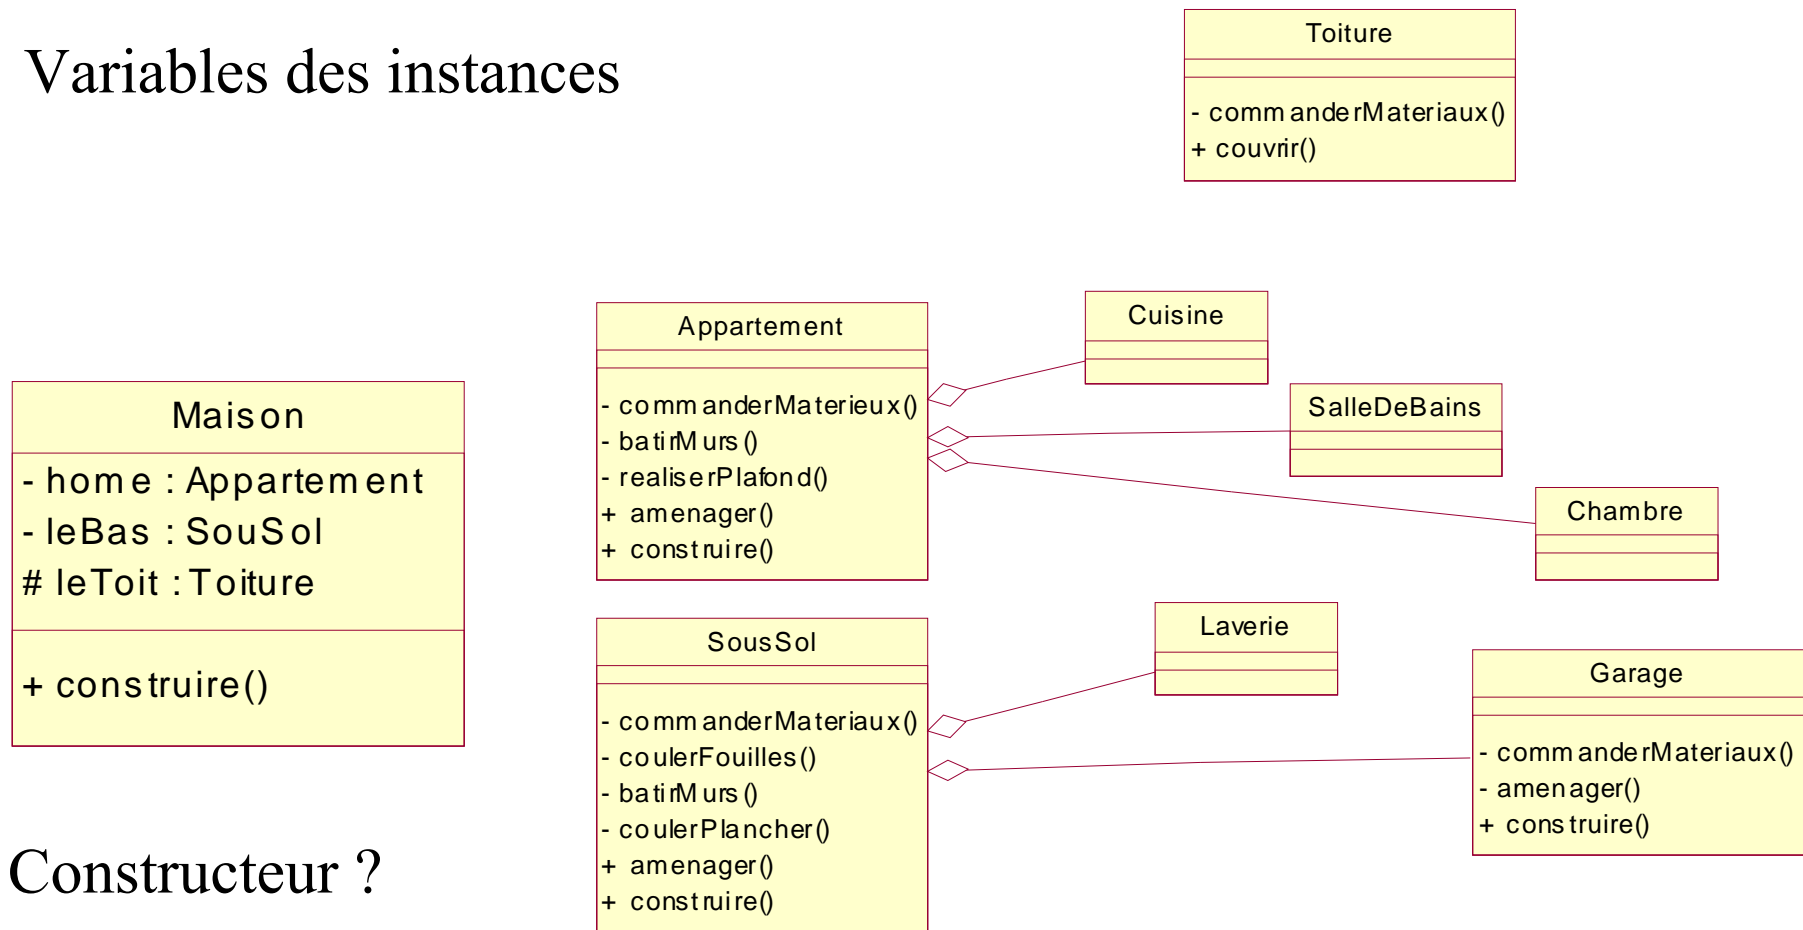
Variables des instances

Toiture

- commanderMateriaux()
+ couvrir()

Maison

- home : Appartement
- leBas : SousSol
# leToit : Toiture

+ construire()

Appartement

- commanderMaterieux()
- batirMurs()
- realiserPlafond()
+ amenager()
+ construire()

Cuisine

SalleDeBains

Chambre

SousSol

- commanderMateriaux()
- coulerFouilles()
- batirMurs()
- coulerPlancher()
+ amenager()
+ construire()

Laverie

Garage

- commanderMateriaux()
- amenager()
+ construire()

Constructeur ?